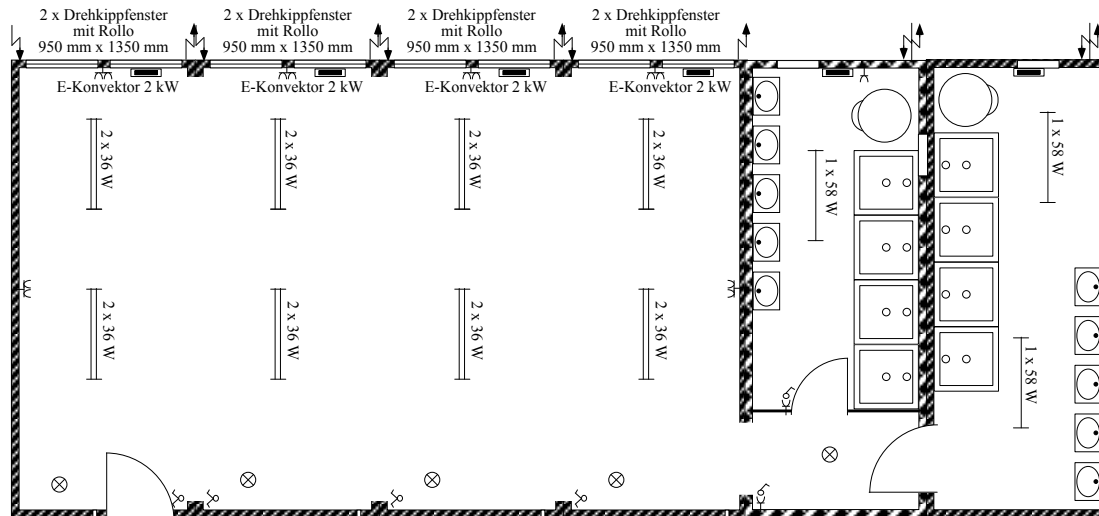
2 x Drehkippfenster
mit Rollo
950 mm x 1350 mm

2 x Drehkippfenster
mit Rollo
950 mm x 1350 mm

2 x Drehkippfenster
mit Rollo
950 mm x 1350 mm

2 x Drehkippfenster
mit Rollo
950 mm x 1350 mm

E-Konvektor 2 kW
E-Konvektor 2 kW
E-Konvektor 2 kW
E-Konvektor 2 kW

2 x 36 W
2 x 36 W
2 x 36 W
2 x 36 W
1 x 58 W
1 x 58 W

2 x 36 W
2 x 36 W
2 x 36 W
2 x 36 W
1 x 58 W